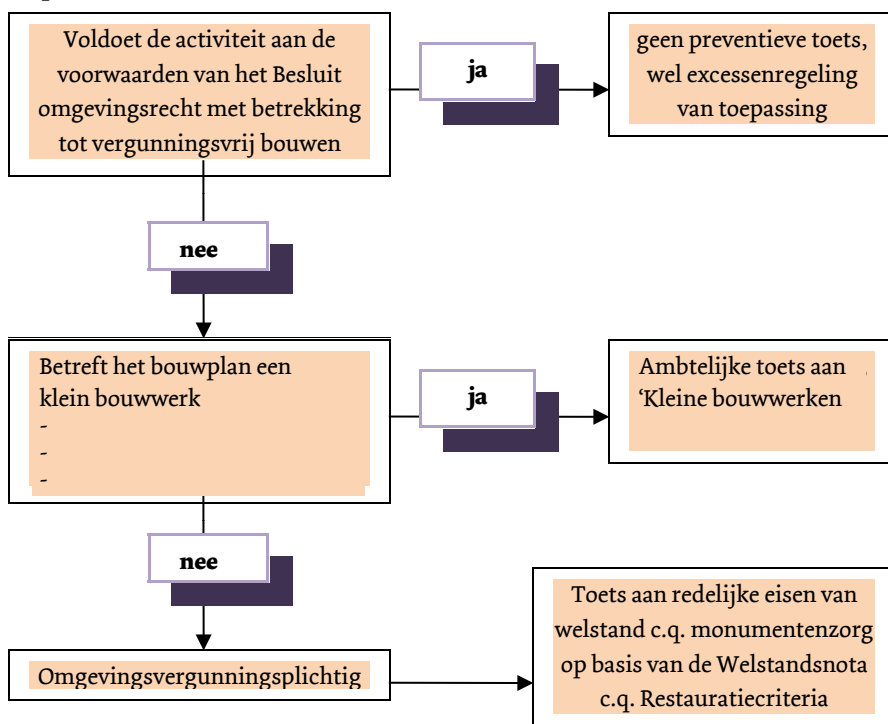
Voldoet de activiteit aan de voorwaarden van het Besluit omgevingsrecht met betrekking tot vergunningsvrij bouwen

ja

geen preventieve toets, wel excessenregeling van toepassing

nee

Betreft het bouwplan een klein bouwwerk
-
-
-

ja

Ambtelijke toets aan 'Kleine bouwwerken

nee

Omgevingsvergunningsplichtig

Toets aan redelijke eisen van welstand c.q. monumentenzorg op basis van de Welstandsnota c.q. Restauratiecriteria